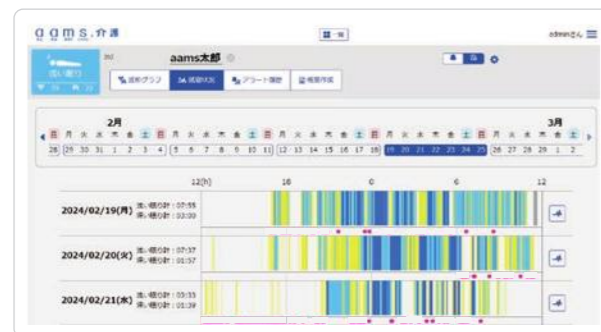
aams.介護

一覧

adminさん

aams太郎

推移グラフ

状態状況

アラート履歴

帳票作成

2月

3月

月 火 水 木 金 土 日 月 火 水 木 金 土 日 月 火 水 木 金 土 日 月 火 水 木 金 土 日 月 火 水 木 金 土

28 29 30 31 1 2 3 4 5 6 7 8 9 10 11 12 13 14 15 16 17 18 19 20 21 22 23 24 25 26 27 28 29 1 2

12(h) 18 0 6 12

2024/02/19(月) 深い眠り計：07:55 浅い眠り計：03:00

2024/02/20(火) 深い眠り計：07:37 浅い眠り計：01:57

2024/02/21(水) 深い眠り計：03:33 浅い眠り計：02:39